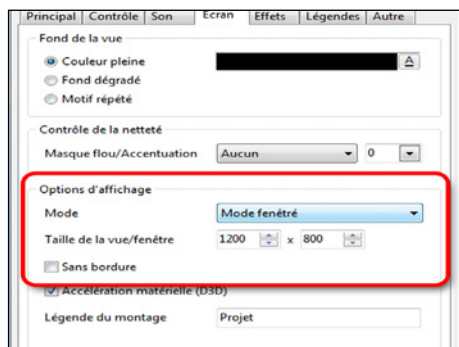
Principal | Contrôle | Son | Ecran | Effets | Légendes | Autre

Fond de la vue
Couleur pleine
Fond dégradé
Motif répété

Contrôle de la netteté
Masque flou/Accentuation
Aucun
0

Options d'affichage
Mode
Mode fenêtré
Taille de la vue/fenêtre
1200
x
800
Sans bordure

Accélération matérielle (D3D)
Légende du montage
Projet